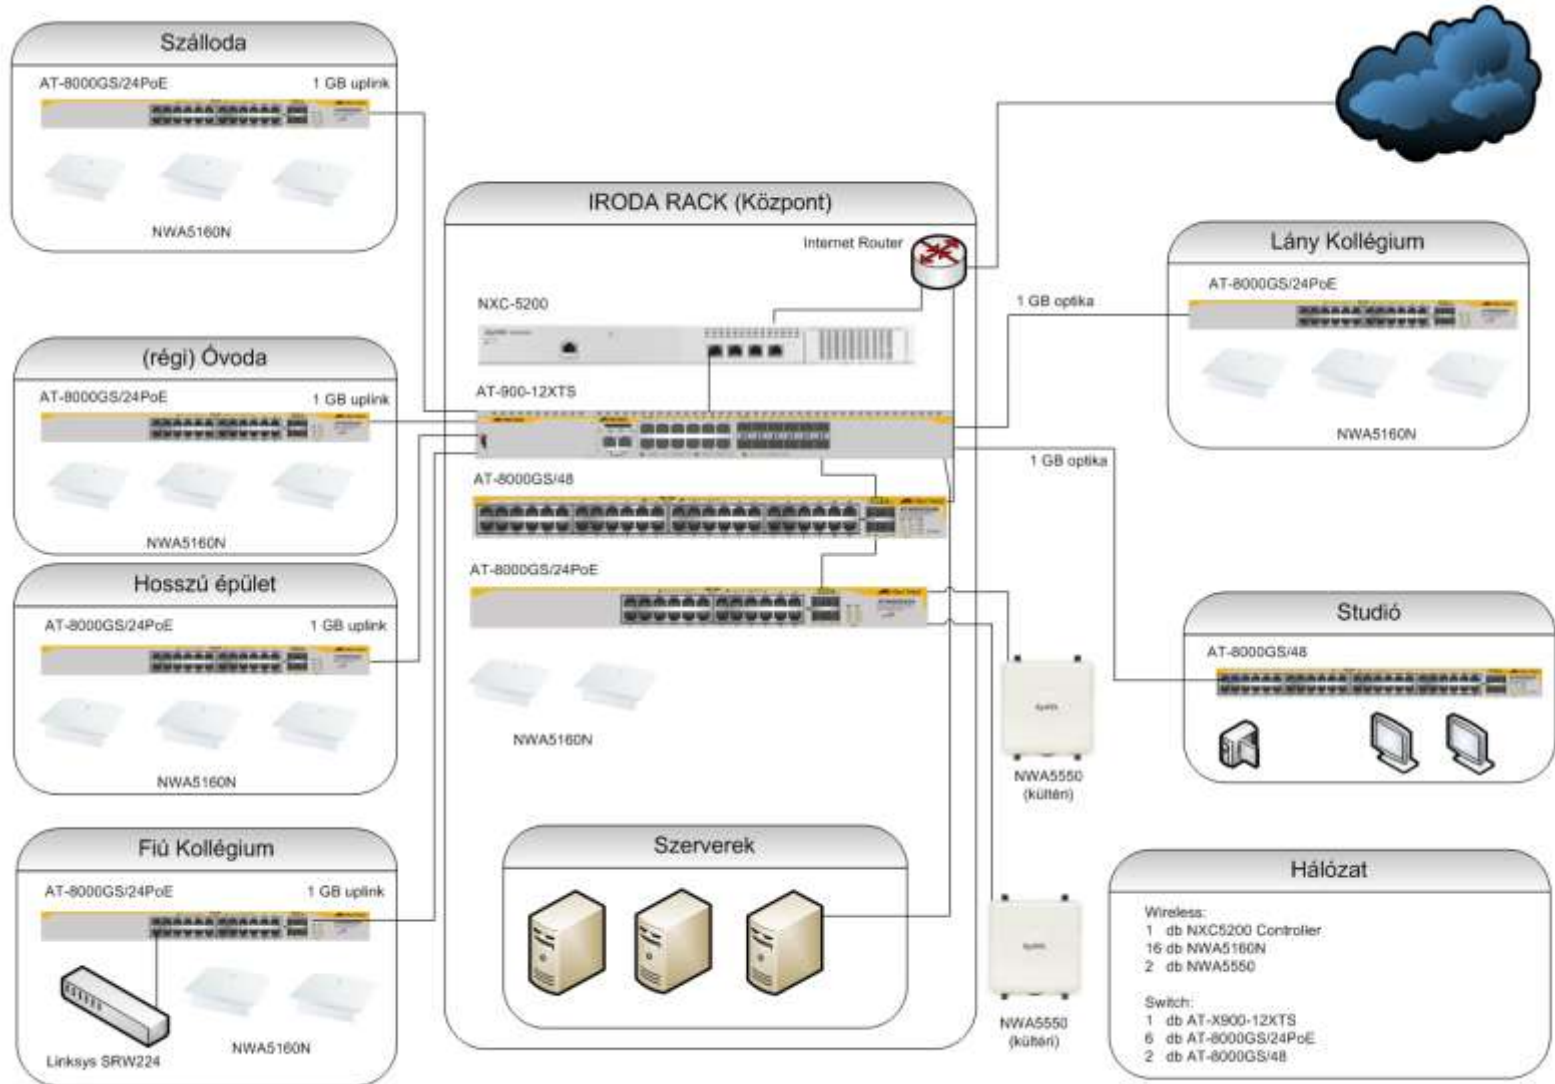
Szálloda
AT-8000GS/24PoE
1 GB uplink
NWA5160N

(régi) Óvoda
AT-8000GS/24PoE
1 GB uplink
NWA5160N

Hosszú épület
AT-8000GS/24PoE
1 GB uplink
NWA5160N

Fiú Kollégium
AT-8000GS/24PoE
1 GB uplink
Linksys SRW224
NWA5160N

IRODA RACK (Központ)
Internet Router
NXC-5200
AT-900-12XTS
AT-8000GS/48
AT-8000GS/24PoE
NWA5160N

Szerverek

1 GB optika
1 GB optika

Lány Kollégium
AT-8000GS/24PoE
NWA5160N

Studió
AT-8000GS/48

NWA5550
(kültéri)

NWA5550
(kültéri)

Hálózat
Wireless:
1 db NXC5200 Controller
16 db NWA5160N
2 db NWA5550

Switch:
1 db AT-X900-12XTS
6 db AT-8000GS/24PoE
2 db AT-8000GS/48